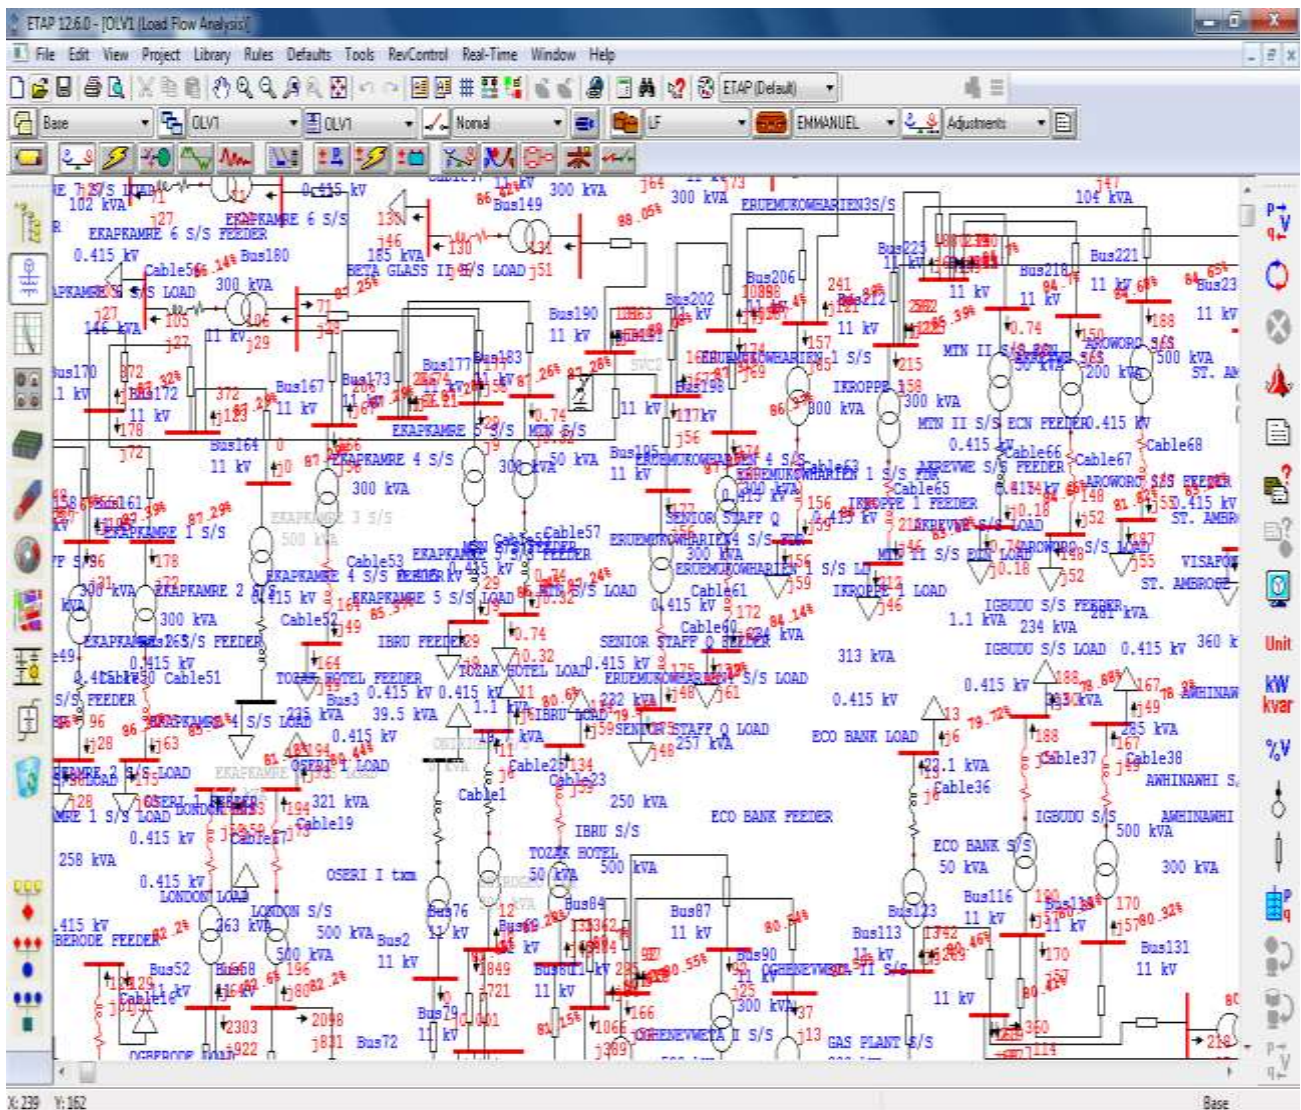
ETAP 12.6.0 - [OLV1 (Load Flow Analysis)]
File Edit View Project Library Rules Defaults Tools RevControl Real-Time Window Help
ETAP (Default)
Base OLV1 OLV1 Normal LF EMMANUEL Adjustments

102 kVA
EKAPKAMRE 6 S/S FEEDER
EKAPKAMRE 6 S/S
0.415 kV
300 kVA
Bus149
300 kVA
300 kVA
ERUEMUKOWHARIEN3S/S
104 kVA
0.415 kV
Cable56
Bus180
185 kVA
BETA GLASS II S/S LOAD
300 kVA
Bus206
Bus223
Bus221
EKAPKAMRE 6 S/S LOAD
11 kV
Bus190
11 kV
Bus202
11 kV
Bus218
11 kV
11 kV
11 kV
146 kVA
11 kV
Bus212
11 kV
MTN II S/S
AROWORO S/S
500 kVA
Bus170
Bus177
Bus183
ERUEMUKOWHARIEN 1 S/S
200 kVA
ST. AM
11 kV
Bus172
Bus167
Bus173
IKROPPE 1 S/S
300 kVA
11 kV
11 kV
11 kV
11 kV
Bus198
800 kVA
MTN II S/S ECN FEEDER
0.415 kV
EKAPKAMRE 5 S/S
MTN 6/S
11 kV
Bus164
11 kV
EKAPKAMRE 4 S/S
300 kVA
50 kVA
Bus185
11 kV
ERUEMUKOWHARIEN 4 S/S
Cable63
0.415 kV
Cable66
Cable67
Cable68
300 kVA
ERUEMUKOWHARIEN 1 S/S
AREWWE S/S FEEDER
AROWORO S/S FEEDER
EKAPKAMRE 3 S/S
Cable65
0.415 kV
Cable61
EKAPKAMRE 1 S/S
500 kVA
Cable57
SENIOR STAFF Q
IKROPPE 1 FEEDER
ST. AMBR
Cable53
EKAPKAMRE 5 S/S FEEDER
ERUEMUKOWHARIEN 4 S/S
AREWWE S/S LOAD
300 kVA
EKAPKAMRE 4 S/S FEEDER
0.415 kV
300 kVA
ERUEMUKOWHARIEN 1 S/S LOAD
MTN II S/S ECN LOAD
AROWORO S/S LOAD
VISAFOR
300 kVA
EKAPKAMRE 2 S/S
0.415 kV
EKAPKAMRE 5 S/S LOAD
MTN 6/S LOAD
Cable61
IKROPPE 1 LOAD
ST. AMBROSE
300 kVA
Cable52
0.415 kV
IGBUDU S/S FEEDER
EKAPKAMRE 3 S/S FEEDER
IBRU FEEDER
SENIOR STAFF Q FEEDER
1.1 kVA
234 kVA
0.415 kV
Cable51
313 kVA
IGBUDU S/S LOAD
0.415 kV
360 k
TOZAK HOTEL FEEDER
TOZAK HOTEL LOAD
0.415 kV
ERUEMUKOWHARIEN 4 S/S LOAD
0.415 kV
AWHINAW
S/S FEEDER
0.415 kV
0.415 kV
0.415 kV
232 kVA
0.415 kV
Bus3
39.5 kVA
1.1 kVA
IBRU LOAD
EKAPKAMRE 4 S/S LOAD
0.415 kV
SENIOR STAFF Q LOAD
285 kVA
ECO BANK LOAD
257 kVA
EKAPKAMRE 2 S/S LOAD
EKAPKAMRE 3 S/S LOAD
OSERI I S/S LOAD
Cable25
Cable23
134
22.1 kVA
Cable37
Cable38
Cable36
AWHINAWHI S
EKAPKAMRE 1 S/S LOAD
OSERI I S/S LOAD
LONDON FEEDER
321 kVA
Cable1
250 kVA
Cable19
Cable17
ECO BANK FEEDER
IGBUDU S/S
AWHINAWHI
0.415 kV
IBRU S/S
500 kVA
258 kVA
TOZAK HOTEL
500 kVA
ECO BANK S/S
300 kVA
50 kVA
50 kVA
0.415 kV
OSERI I txm
LONDON LOAD
Bus116
11 kV
Bus130
170
LONDON S/S
Bus76
Bus84
Bus87
Bus123
0.415 kV
263 kVA
500 kVA
11 kV
11 kV
Bus113
Bus131
EBERODE FEEDER
500 kVA
Bus2
11 kV
11 kV
Bus90
11 kV
11 kV
11 kV
Bus52
Bus58
11 kV
Bus81
OGHENEVWETA II S/S
11 kV
Cable16
11 kV
11 kV
300 kVA
Bus79
OGHENEVWETA II S/S
11 kV
GAS PLANT S/S
OGBERODE LOAD
Bus72
Unit
kW
kvar
%V
X: 239 Y: 162
Base